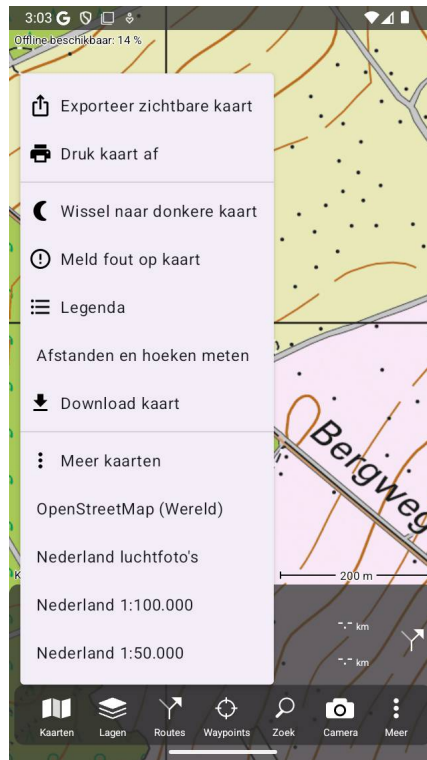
3:03

Offline beschikbaar: 14 %

Exporteer zichtbare kaart

Druk kaart af

Wissel naar donkere kaart

Meld fout op kaart

Legenda

Afstanden en hoeken meten

Download kaart

Meer kaarten

OpenStreetMap (Wereld)

Nederland luchtfoto's

Nederland 1:100.000

Nederland 1:50.000

Bergweg

200 m

-.- km

-.- km

Kaarten Lagen Routes Waypoints Zoek Camera Meer